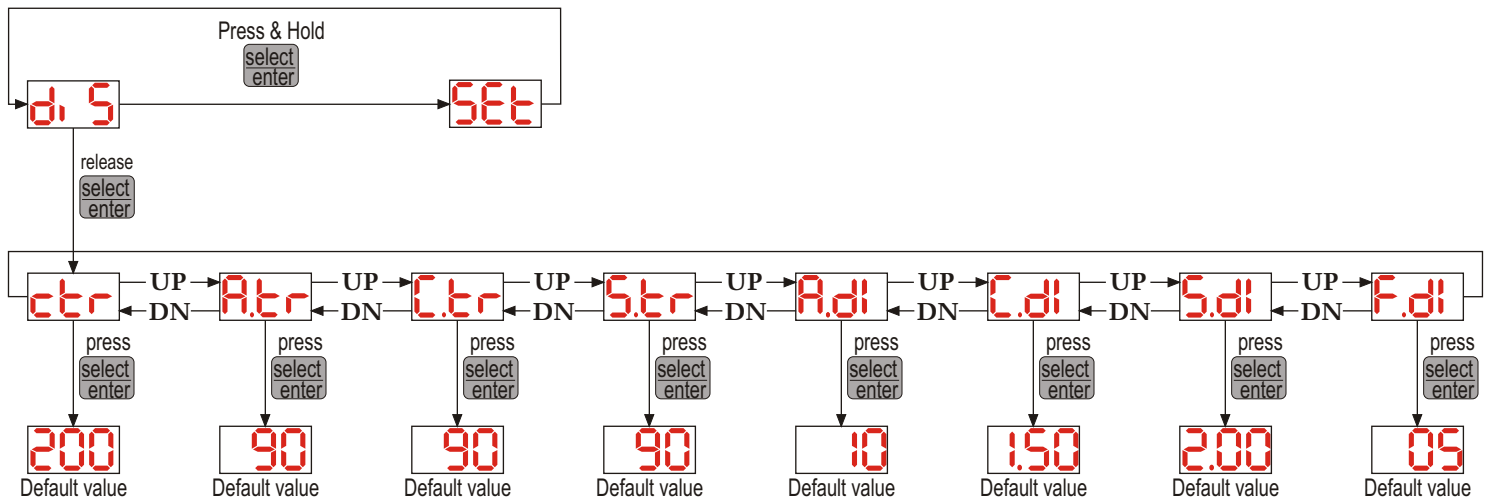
Press & Hold
select enter

di S

SEt

release
select enter

ctr UP → A.tr UP → C.tr UP → S.tr UP → A.dl UP → C.dl UP → S.dl UP → F.dl
DN DN DN DN DN DN DN

press select enter
200
Default value

press select enter
90
Default value

press select enter
90
Default value

press select enter
90
Default value

press select enter
10
Default value

press select enter
1.50
Default value

press select enter
2.00
Default value

press select enter
05
Default value